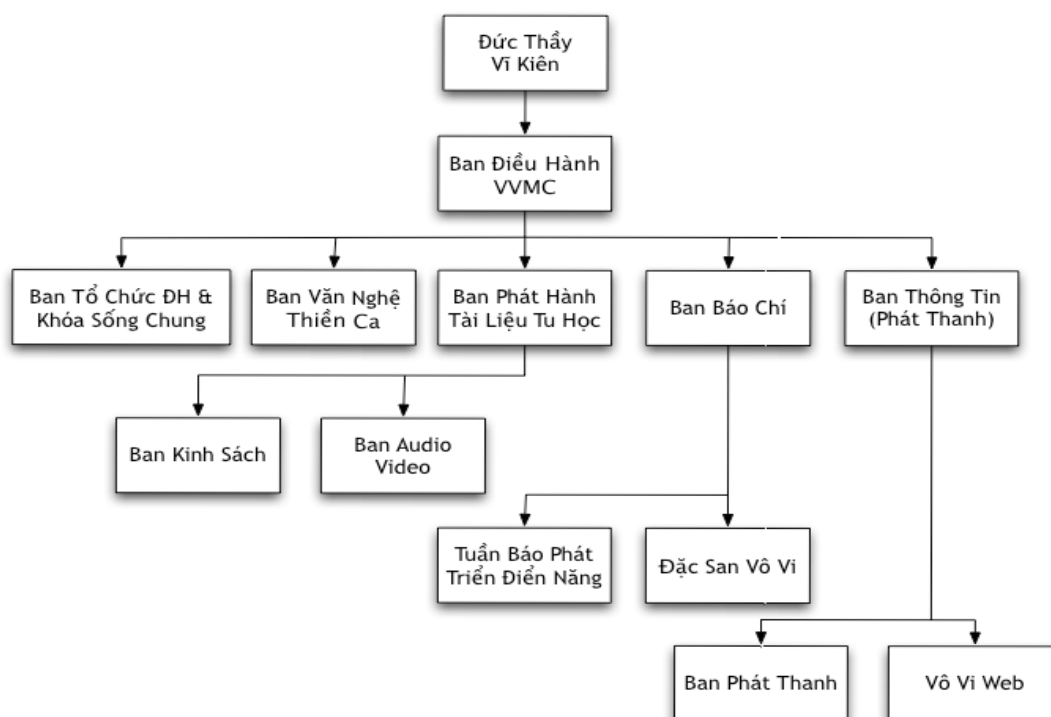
Đức Thầy Vĩ Kiên

Ban Điều Hành VVMC

Ban Tổ Chức ĐH & Khóa Sống Chung

Ban Văn Nghệ Thiền Ca

Ban Phát Hành Tài Liệu Tu Học

Ban Báo Chí

Ban Thông Tin (Phát Thanh)

Ban Kinh Sách

Ban Audio Video

Tuần Báo Phát Triển Điển Năng

Đặc San Vô Vi

Ban Phát Thanh

Vô Vi Web